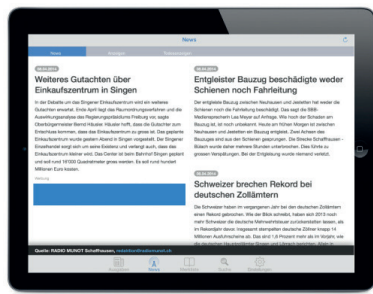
News

News | Anlagen | Terminanlagen

Weiteres Gutachten über Einkaufszentrum in Singen

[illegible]

Entgleister Bauzug beschädigte weder Schienen noch Fahrleitung

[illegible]

Schweizer brechen Rekord bei deutschen Zollämtern

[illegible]

Quelle: RADIO MUNOT Schaffhausen, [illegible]

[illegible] | News | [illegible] | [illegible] | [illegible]